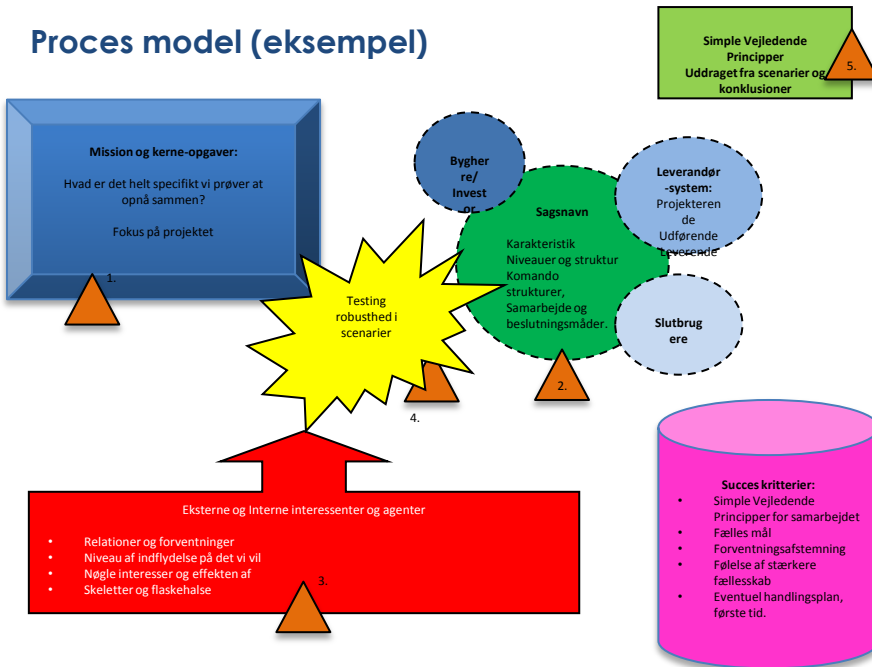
Proces model (eksempel)

Simple Vejledende Principper Uddraget fra scenarier og konklusioner

5.

Mission og kerne-opgaver:

Hvad er det helt specifikt vi prøver at opnå sammen?

Fokus på projektet

1.

Bygherre/ Investor

Sagsnavn

Karakteristik Niveauer og struktur Komando strukturer, Samarbejde og beslutningsmåder.

Leverandør -system: Projekteren de Udførende Leverende

Slutbrugere

2.

Testing robusthed i scenarier

4.

Eksterne og Interne interessenter og agenter

- Relationer og forventninger
- Niveau af indflydelse på det vi vil
- Nøgle interesser og effekten af
- Skeletter og flaskehalse

3.

Succes kritterier:

- Simple Vejledende Principper for samarbejdet
- Fælles mål
- Forventningsafstemning
- Følelse af stærkere fællesskab
- Eventuel handlingsplan, første tid.